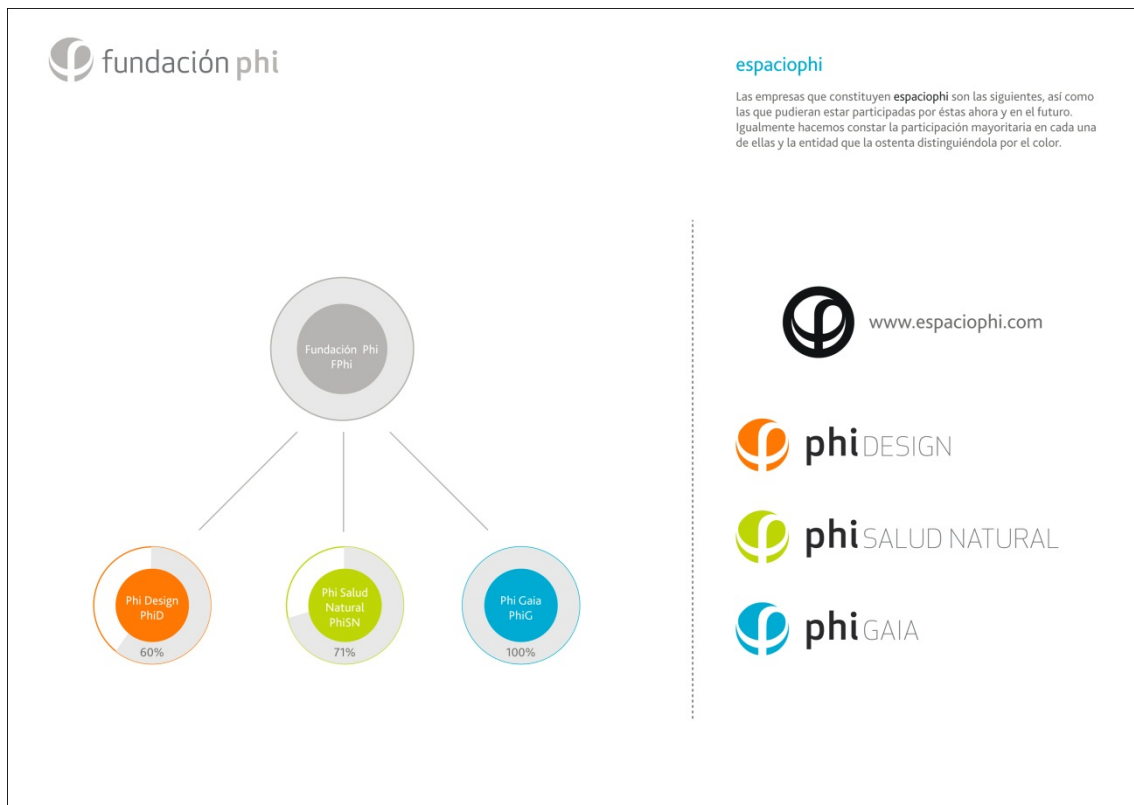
fundación phi

espaciophi

Las empresas que constituyen espaciophi son las siguientes, así como las que pudieran estar participadas por éstas ahora y en el futuro. Igualmente hacemos constar la participación mayoritaria en cada una de ellas y la entidad que la ostenta distinguiéndola por el color.

Fundación Phi
FPhi

Phi Design
PhiD
60%

Phi Salud
Natural
PhiSN
71%

Phi Gaia
PhiG
100%

www.espaciophi.com

phiDESIGN

phiSALUD NATURAL

phiGAIA